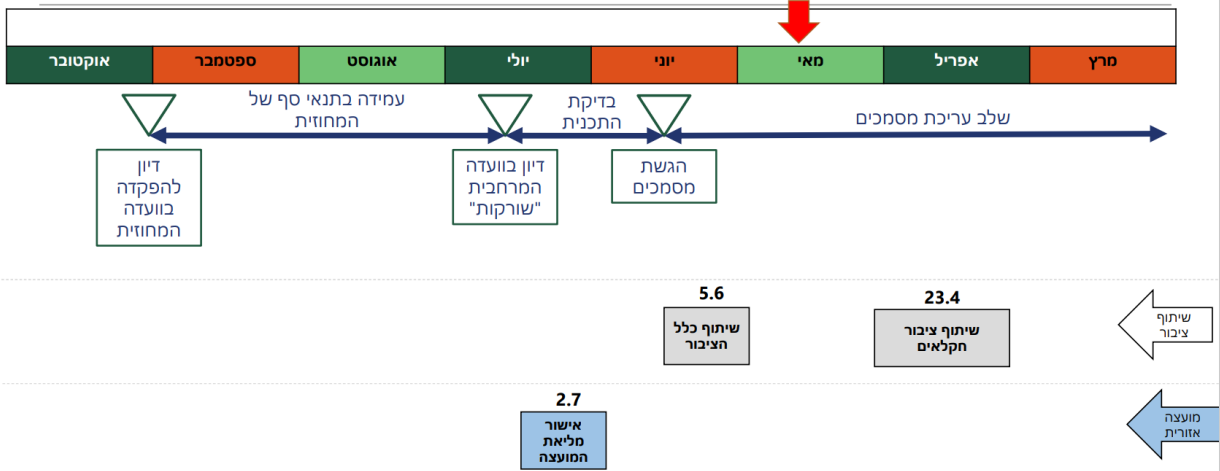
| מרץ | אפריל | מאי | יוני | יולי | אוגוסט | ספטמבר | אוקטובר |
|---|---|---|---|---|---|---|---|

שלב עריכת מסמכים

בדיקת התכנית

עמידה בתנאי סף של המחוזית

הגשת מסמכים

דיון בוועדה המרחבית "שורקות"

דיון להפקדה בוועדה המחוזית

שיתוף ציבור

23.4
שיתוף ציבור חקלאים

5.6
שיתוף כלל הציבור

מועצה אזורית

2.7
אישור מליאת המועצה